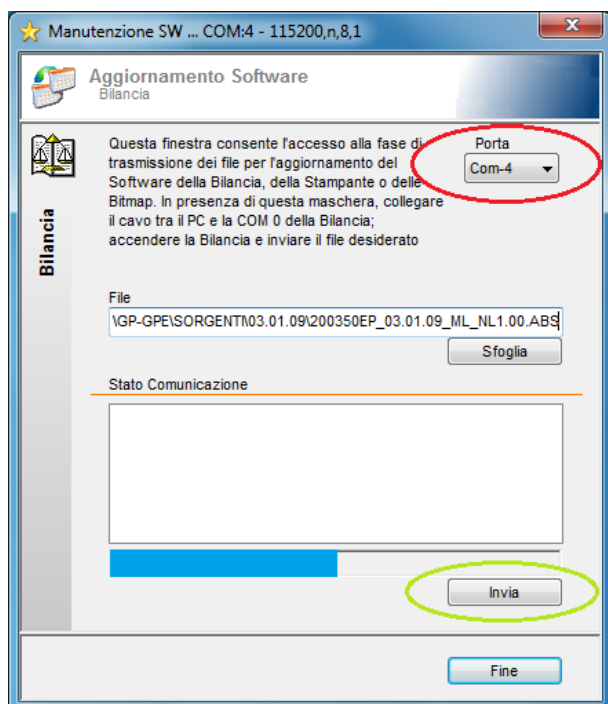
Manutenzione SW ... COM:4 - 115200,n,8,1

Aggiornamento Software
Bilancia

Bilancia

Questa finestra consente l'accesso alla fase di trasmissione dei file per l'aggiornamento del Software della Bilancia, della Stampante o delle Bitmap. In presenza di questa maschera, collegare il cavo tra il PC e la COM 0 della Bilancia; accendere la Bilancia e inviare il file desiderato

Porta
Com-4

File
\GP-GPE\SORGENTI\03.01.09\200350EP_03.01.09_ML_NL1.00.ABS

Sfoglia

Stato Comunicazione

Invia

Fine